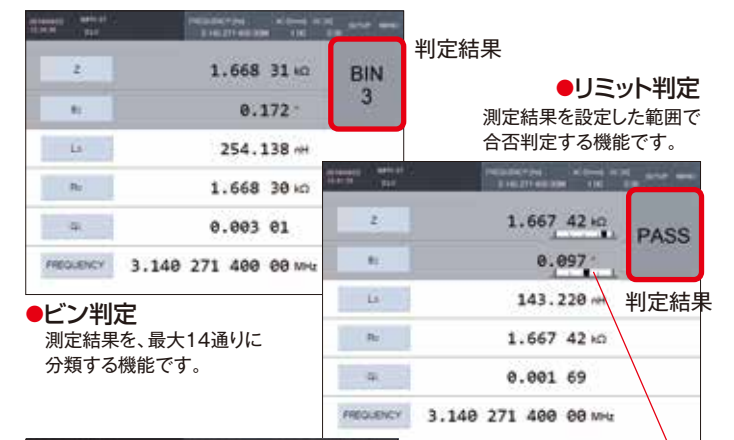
Z 1.668 31 kΩ
θ 0.172 °
Ls 254.138 nH
Rs 1.668 30 kΩ
Q 0.003 01
FREQUENCY 3.140 271 400 00 MHz

BIN
3

判定結果

●リミット判定
測定結果を設定した範囲で合否判定する機能です。

Z 1.667 42 kΩ
θ 0.097 °
Ls 143.220 nH
Rs 1.667 42 kΩ
Q 0.001 69
FREQUENCY 3.140 271 400 00 MHz

PASS

判定結果

●ビン判定
測定結果を、最大14通りに分類する機能です。